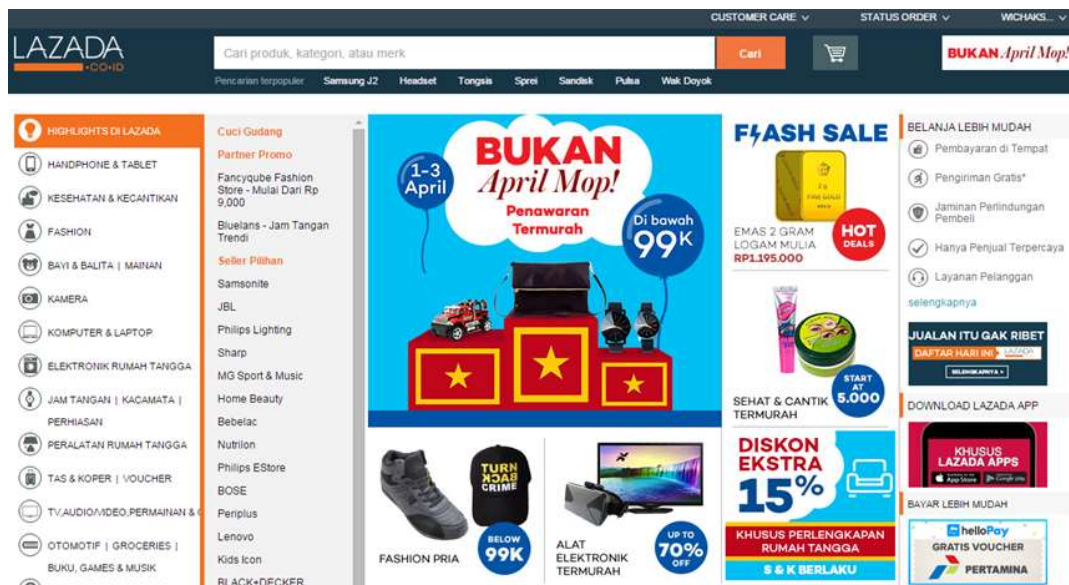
CUSTOMER CARE ∨ STATUS ORDER ∨ WICHAKS... ∨

LAZADA
.CO.ID

Cari produk, kategori, atau merk
Cari

BUKAN April Mop!

Pencarian terpopuler Samsung J2 Headset Tongsis Sprei Sandisk Pulsa Wak Doyok

HIGHLIGHTS DI LAZADA
HANDPHONE & TABLET
KESEHATAN & KECANTIKAN
FASHION
BAYI & BALITA | MAINAN
KAMERA
KOMPUTER & LAPTOP
ELEKTRONIK RUMAH TANGGA
JAM TANGAN | KACAMATA | PERHIASAN
PERALATAN RUMAH TANGGA
TAS & KOPER | VOUCHER
TV,AUDIO/VIDEO,PERMAINAN &
OTOMOTIF | GROCERIES | BUKU, GAMES & MUSIK

Cuci Gudang
Partner Promo
Fancyqube Fashion Store - Mulai Dari Rp 9,000
Bluelans - Jam Tangan Trendi
Seller Pilihan
Samsonite
JBL
Philips Lighting
Sharp
MG Sport & Music
Home Beauty
Bebelac
Nutrilon
Philips EStore
BOSE
Periplus
Lenovo
Kids Icon
BLACK+DECKER

1-3 April
BUKAN April Mop!
Penawaran Termurah
Di bawah 99K

TURN BACK CRIME
FASHION PRIA
BELOW 99K
ALAT ELEKTRONIK TERMURAH
UP TO 70% OFF

FLASH SALE
EMAS 2 GRAM LOGAM MULIA
RP1.195.000
HOT DEALS
SEHAT & CANTIK TERMURAH
START AT 5.000
DISKON EKSTRA 15%
KHUSUS PERLENGKAPAN RUMAH TANGGA
S & K BERLAKU

BELANJA LEBIH MUDAH
Pembayaran di Tempat
Pengiriman Gratis*
Jaminan Perlindungan Pembeli
Hanya Penjual Terpercaya
Layanan Pelanggan
selengkapnya
JUALAN ITU GAK RIBET
DAFTAR HARI INI LAZADA
SELENGKAPNYA
DOWNLOAD LAZADA APP
KHUSUS LAZADA APPS
App Store Google play
BAYAR LEBIH MUDAH
helloPay
GRATIS VOUCHER
PERTAMINA